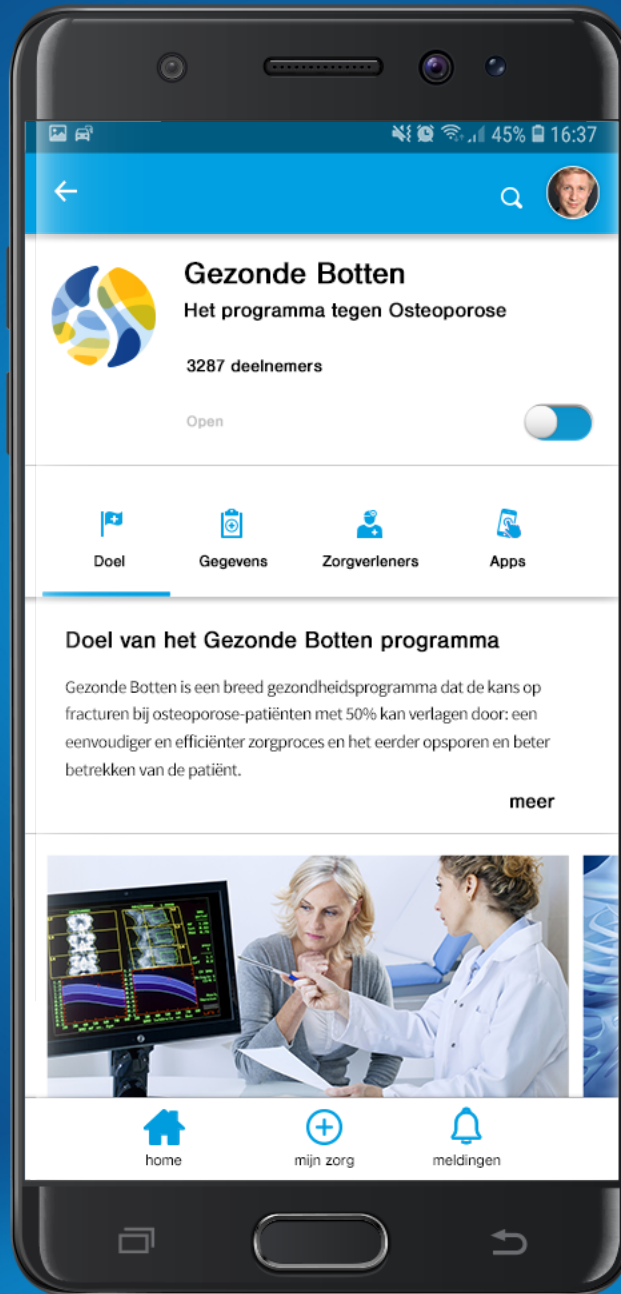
45% 16:37

Gezonde Botten

Het programma tegen Osteoporose

3287 deelnemers

Open

Doel

Gegevens

Zorgverleners

Apps

Doel van het Gezonde Botten programma

Gezonde Botten is een breed gezondheidsprogramma dat de kans op fracturen bij osteoporose-patiënten met 50% kan verlagen door: een eenvoudiger en efficiënter zorgproces en het eerder opsporen en beter betrekken van de patiënt.

meer

home

mijn zorg

meldingen